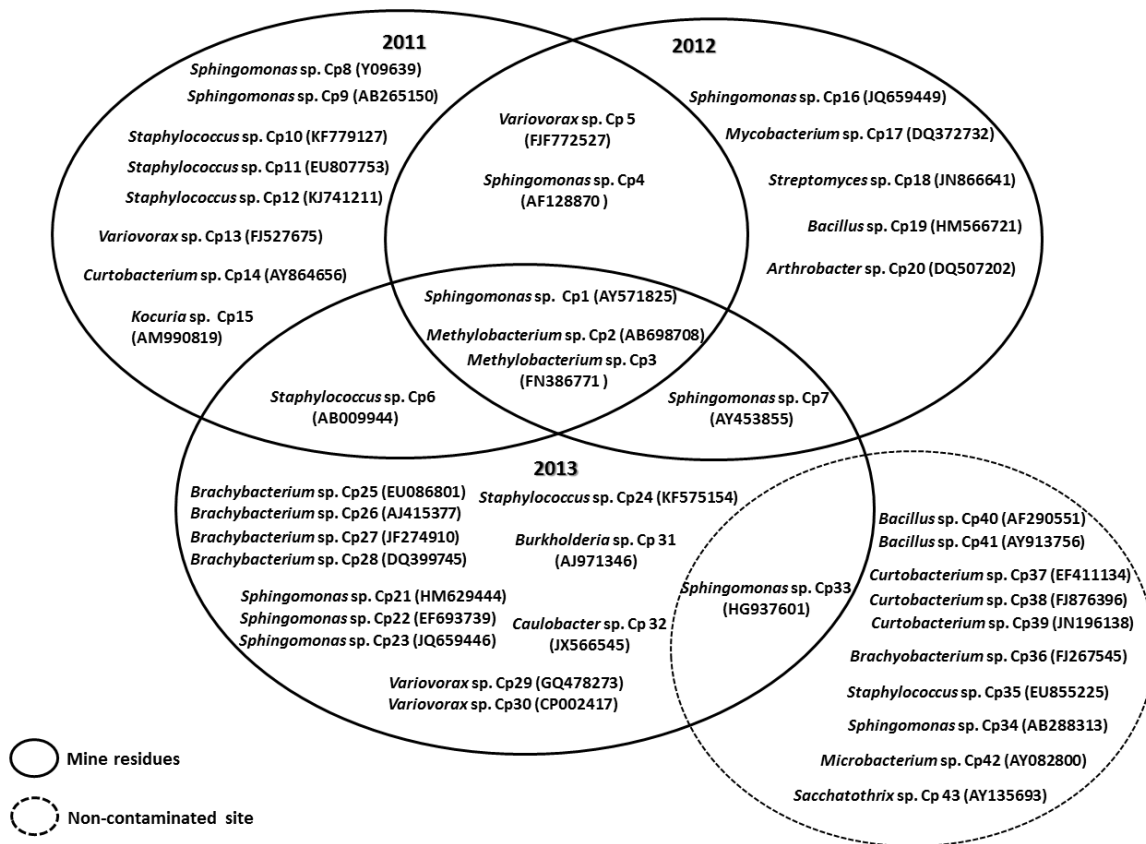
2011

*Sphingomonas* sp. Cp8 (Y09639)
*Sphingomonas* sp. Cp9 (AB265150)
*Staphylococcus* sp. Cp10 (KF779127)
*Staphylococcus* sp. Cp11 (EU807753)
*Staphylococcus* sp. Cp12 (KJ741211)
*Variovorax* sp. Cp13 (FJ527675)
*Curtobacterium* sp. Cp14 (AY864656)
*Kocuria* sp. Cp15 (AM990819)

2012

*Variovorax* sp. Cp 5 (FJF772527)
*Sphingomonas* sp. Cp4 (AF128870 )

*Sphingomonas* sp. Cp16 (JQ659449)
*Mycobacterium* sp. Cp17 (DQ372732)
*Streptomyces* sp. Cp18 (JN866641)
*Bacillus* sp. Cp19 (HM566721)
*Arthrobacter* sp. Cp20 (DQ507202)

*Sphingomonas* sp. Cp1 (AY571825)
*Methylobacterium* sp. Cp2 (AB698708)
*Methylobacterium* sp. Cp3 (FN386771 )

*Staphylococcus* sp. Cp6 (AB009944)
*Sphingomonas* sp. Cp7 (AY453855)

2013

*Brachybacterium* sp. Cp25 (EU086801)
*Brachybacterium* sp. Cp26 (AJ415377)
*Brachybacterium* sp. Cp27 (JF274910)
*Brachybacterium* sp. Cp28 (DQ399745)
*Staphylococcus* sp. Cp24 (KF575154)
*Burkholderia* sp. Cp 31 (AJ971346)
*Sphingomonas* sp. Cp21 (HM629444)
*Sphingomonas* sp. Cp22 (EF693739)
*Sphingomonas* sp. Cp23 (JQ659446)
*Caulobacter* sp. Cp 32 (JX566545)
*Variovorax* sp. Cp29 (GQ478273)
*Variovorax* sp. Cp30 (CP002417)

*Sphingomonas* sp. Cp33 (HG937601)

*Bacillus* sp. Cp40 (AF290551)
*Bacillus* sp. Cp41 (AY913756)
*Curtobacterium* sp. Cp37 (EF411134)
*Curtobacterium* sp. Cp38 (FJ876396)
*Curtobacterium* sp. Cp39 (JN196138)
*Brachyobacterium* sp. Cp36 (FJ267545)
*Staphylococcus* sp. Cp35 (EU855225)
*Sphingomonas* sp. Cp34 (AB288313)
*Microbacterium* sp. Cp42 (AY082800)
*Sacchatothrix* sp. Cp 43 (AY135693)

Mine residues
Non-contaminated site